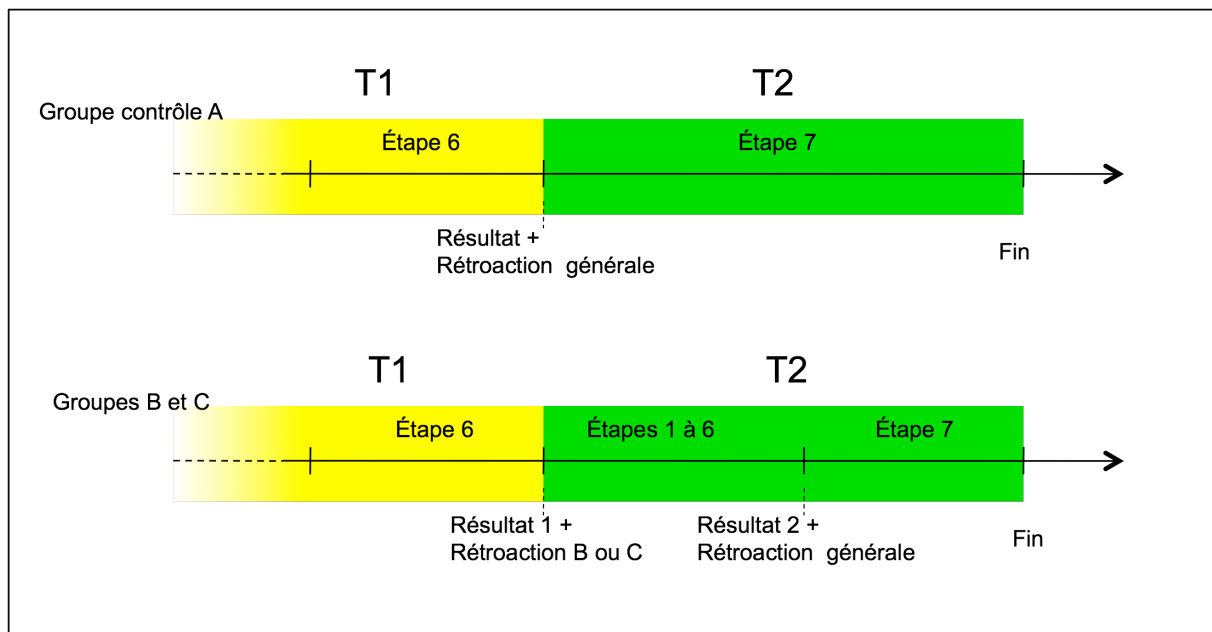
T1

T2

Groupe contrôle A

Étape 6

Étape 7

Résultat +
Rétroaction générale

Fin

T1

T2

Groupes B et C

Étape 6

Étapes 1 à 6

Étape 7

Résultat 1 +
Rétroaction B ou C

Résultat 2 +
Rétroaction générale

Fin